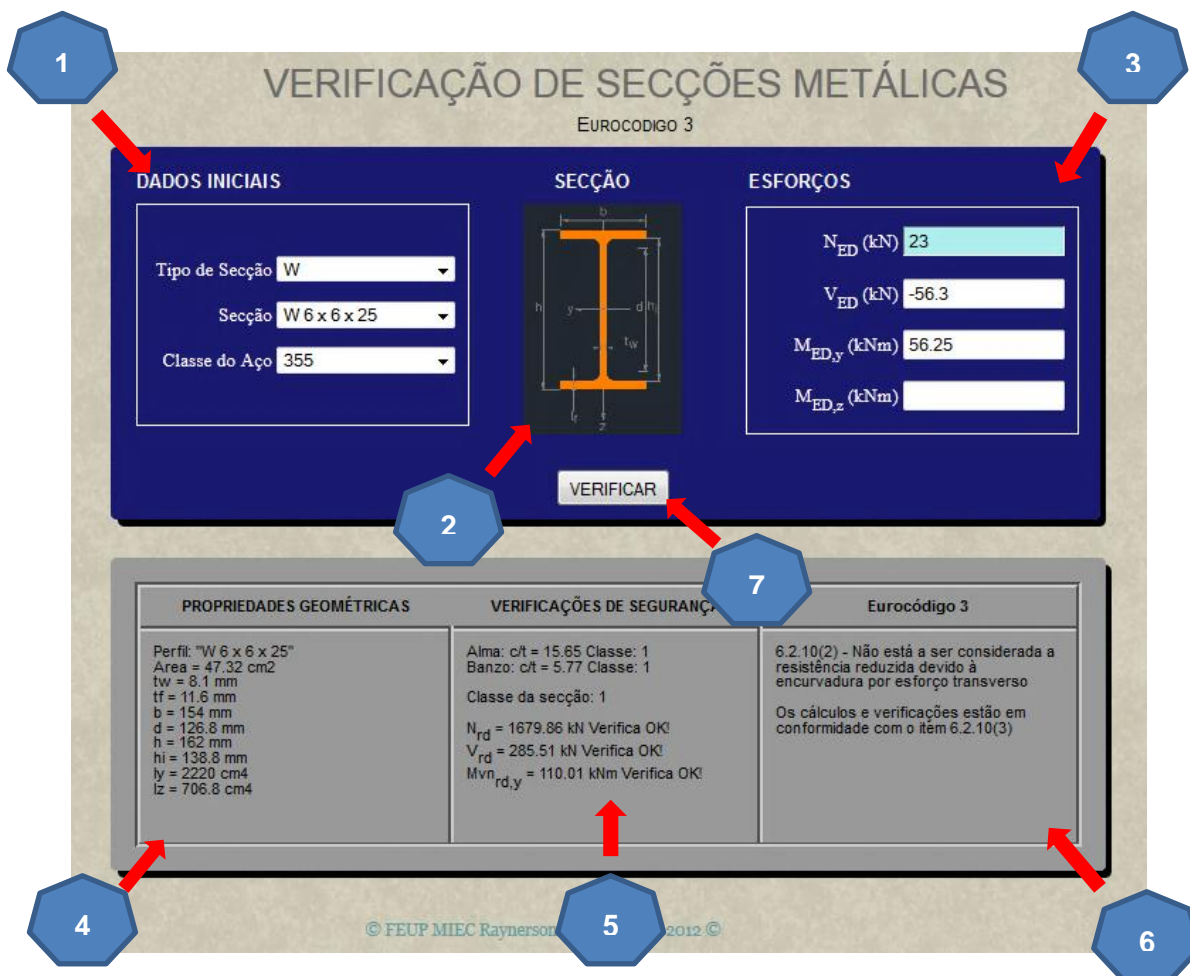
1

VERIFICAÇÃO DE SECÇÕES METÁLICAS

EUROCODIGO 3

3

DADOS INICIAIS

Tipo de Secção W

Secção W 6 x 6 x 25

Classe do Aço 355

SECÇÃO

b

h

y

d

hi

tw

tf

z

ESFORÇOS

$N_{ED}$ (kN) 23

$V_{ED}$ (kN) -56.3

$M_{ED,y}$ (kNm) 56.25

$M_{ED,z}$ (kNm)

2

VERIFICAR

7

| PROPRIEDADES GEOMÉTRICAS | VERIFICAÇÕES DE SEGURANÇ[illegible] | Eurocódigo 3 |
|---|---|---|
| Perfil: "W 6 x 6 x 25" Area = 47.32 cm2 tw = 8.1 mm tf = 11.6 mm b = 154 mm d = 126.8 mm h = 162 mm hi = 138.8 mm Iy = 2220 cm4 Iz = 706.8 cm4 | Alma: c/t = 15.65 Classe: 1 Banzo: c/t = 5.77 Classe: 1 Classe da secção: 1 $N_{rd}$ = 1679.86 kN Verifica OK! $V_{rd}$ = 285.51 kN Verifica OK! $Mvn_{rd,y}$ = 110.01 kNm Verifica OK! | 6.2.10(2) - Não está a ser considerada a resistência reduzida devido à encurvadura por esforço transverso Os cálculos e verificações estão em conformidade com o item 6.2.10(3) |

4

5

6

© FEUP MIEC Raynerson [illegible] 2012 ©